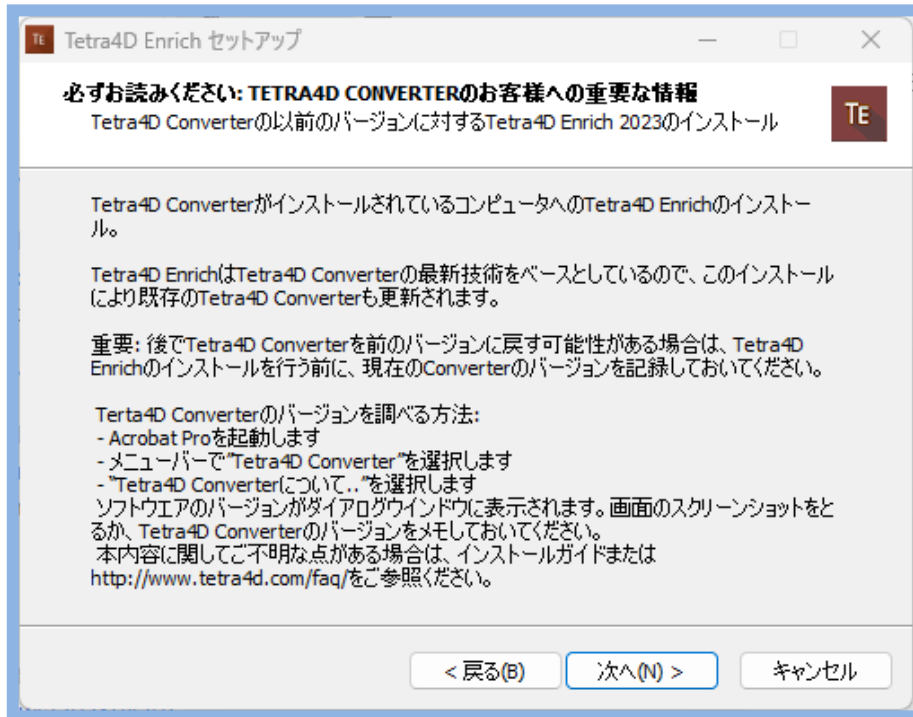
TE Tetra4D Enrich セットアップ

必ずお読みください: TETRA4D CONVERTERのお客様への重要な情報
Tetra4D Converterの以前のバージョンに対するTetra4D Enrich 2023のインストール

TE

Tetra4D Converterがインストールされているコンピュータへのtetra4D Enrichのインストール。

Tetra4D EnrichはTetra4D Converterの最新技術をベースとしているので、このインストールにより既存のTetra4D Converterも更新されます。

重要: 後でTetra4D Converterを前のバージョンに戻す可能性がある場合は、Tetra4D Enrichのインストールを行う前に、現在のConverterのバージョンを記録しておいてください。

Terta4D Converterのバージョンを調べる方法:
- Acrobat Proを起動します
- メニューバーで"Tetra4D Converter"を選択します
- "Tetra4D Converterについて.."を選択します
ソフトウエアのバージョンがダイアログウインドウに表示されます。画面のスクリーンショットをとるか、Tetra4D Converterのバージョンをメモしておいてください。
本内容に関してご不明な点がある場合は、インストールガイドまたは http://www.tetra4d.com/faq/をご参照ください。

< 戻る(B)   次へ(N) >   キャンセル